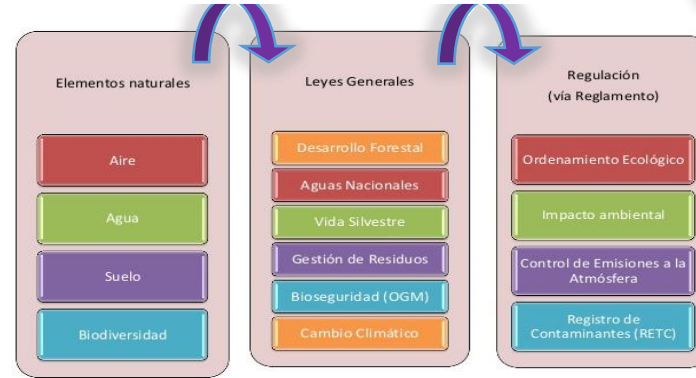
Elementos naturales

Aire

Agua

Suelo

Biodiversidad

Leyes Generales

Desarrollo Forestal

Aguas Nacionales

Vida Silvestre

Gestión de Residuos

Bioseguridad (OGM)

Cambio Climático

Regulación
(vía Reglamento)

Ordenamiento Ecológico

Impacto ambiental

Control de Emisiones a la Atmósfera

Registro de Contaminantes (RETC)